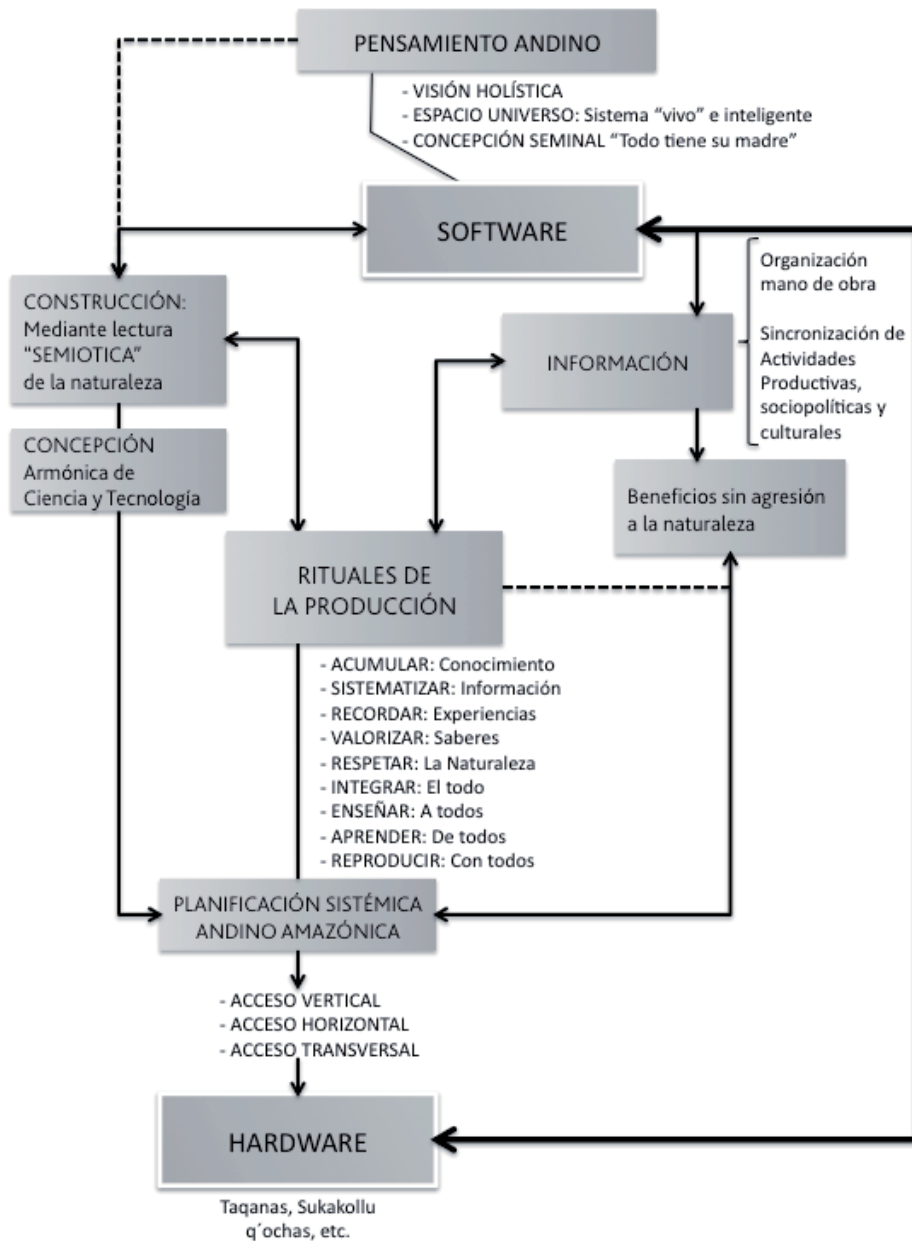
PENSAMIENTO ANDINO

- VISIÓN HOLÍSTICA
- ESPACIO UNIVERSO: Sistema "vivo" e inteligente
- CONCEPCIÓN SEMINAL "Todo tiene su madre"

SOFTWARE

CONSTRUCCIÓN: Mediante lectura "SEMIOTICA" de la naturaleza

CONCEPCIÓN Armónica de Ciencia y Tecnología

INFORMACIÓN

Organización mano de obra

Sincronización de Actividades Productivas, sociopolíticas y culturales

Beneficios sin agresión a la naturaleza

RITUALES DE LA PRODUCCIÓN

- ACUMULAR: Conocimiento
- SISTEMATIZAR: Información
- RECORDAR: Experiencias
- VALORIZAR: Saberes
- RESPETAR: La Naturaleza
- INTEGRAR: El todo
- ENSEÑAR: A todos
- APRENDER: De todos
- REPRODUCIR: Con todos

PLANIFICACIÓN SISTÉMICA ANDINO AMAZÓNICA

- ACCESO VERTICAL
- ACCESO HORIZONTAL
- ACCESO TRANSVERSAL

HARDWARE

Taqanas, Sukakollu q´ochas, etc.